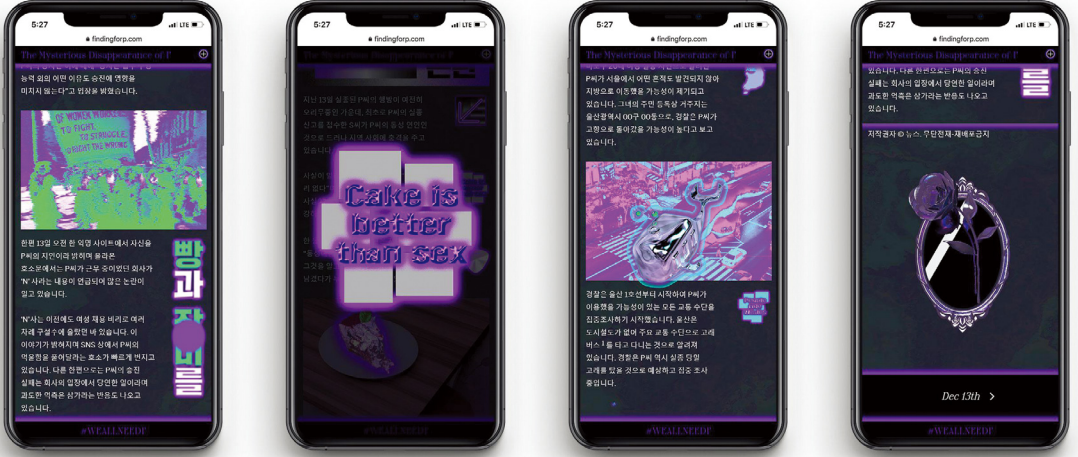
5:27
findingforp.com
The Mysterious Disappearance of P

능력 일의 어떤 이유도 승진에 영향을 미치지 않는다"고 입장을 밝혔습니다.

OF WOMEN WORKERS TO FIGHT, TO STRUGGLE, TO RIGHT THE WRONG

한편 13일 오전 한 익명 사이트에서 사진을 P씨의 지인이라 밝히며 올라온 호소문에서는 P씨가 근무 중이었던 회사가 'N'사라는 내용이 언급되며 많은 논란이 일고 있습니다.

'N'사는 이전에도 여성 채용 비리로 여러 차례 구설수에 올랐던 바 있습니다. 이 이야기가 퍼져지며 SNS 상에서 P씨의 억울함을 풀어달라는 호소가 빠르게 번지고 있습니다. 다른 한편으로는 P씨의 승진 실패는 회사의 입장에서 당연한 일이라며 괴도한 억측은 삼가라는 반응도 나오고 있습니다.

빵과 장미를

#WEALLNEEDP

5:27
findingforp.com
The Mysterious Disappearance of P

Cake is better than sex

5:27
findingforp.com
The Mysterious Disappearance of P

P씨가 서울에서 어떤 흔적도 발견되지 않아 지방으로 이동했을 가능성이 제기되고 있습니다. 그녀의 주민 등록상 거주지는 울산광역시 00구 00동으로, 경찰은 P씨가 고향으로 돌아갔을 가능성이 높다고 보고 있습니다.

경찰은 울산 1호선부터 시작해 P씨가 이용했을 가능성이 있는 모든 교통 수단을 집중조사하기 시작했습니다. 울산은 도시철도가 없어 주요 교통 수단으로 고래 버스를 타고 다니는 것으로 알려져 있습니다. 경찰은 P씨 역시 실종 당일 고래를 탔을 것으로 예상하고 집중 조사 중입니다.

#WEALLNEEDP

5:27
findingforp.com
The Mysterious Disappearance of P

있습니다. 다른 한편으로는 P씨의 승진 실패는 회사의 입장에서 당연한 일이라며 괴도한 억측은 삼가라는 반응도 나오고 있습니다.

를

지적권자 © 뉴스, 무단전재-재배포금지

Dec 13th >

#WEALLNEEDP